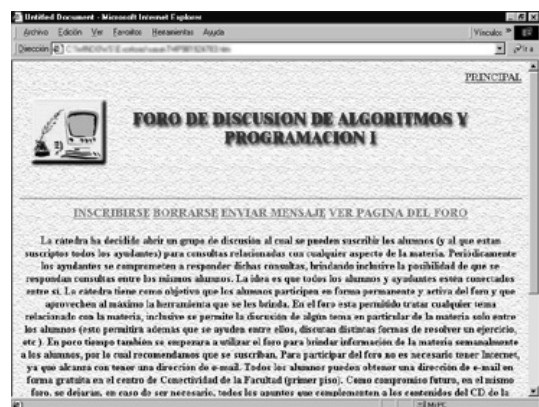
Untitled Document - Microsoft Internet Explorer

Archivo Edición Ver Favoritos Herramientas Ayuda

Dirección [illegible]

Vínculos »

PRINCIPAL

FORO DE DISCUSION DE ALGORITMOS Y PROGRAMACION I

INSCRIBIRSE BORRARSE ENVIAR MENSAJE VER PAGINA DEL FORO

La cátedra ha decidido abrir un grupo de discusión al cual se pueden suscribir los alumnos (y al que estan suscriptos todos los ayudantes) para consultas relacionadas con cualquier aspecto de la materia. Periódicamente los ayudantes se comprometen a responder dichas consultas, brindando inclusive la posibilidad de que se respondan consultas entre los mismos alumnos. La idea es que todos los alumnos y ayudantes estén conectados entre si. La cátedra tiene como objetivo que los alumnos participen en forma permanente y activa del foro y que aprovechen al máximo la herramienta que se les brinda. En el foro esta permitido tratar cualquier tema relacionado con la materia, inclusive se permite la discusión de algún tema en particular de la materia solo entre los alumnos (esto permitira además que se ayuden entre ellos, discutan distintas formas de resolver un ejercicio, etc). En poco tiempo también se empezara a utilizar el foro para brindar información de la materia semanalmente a los alumnos, por lo cual recomendamos que se suscriban. Para participar del foro no es necesario tener Internet, ya que alcanza con tener una dirección de e-mail. Todos los alumnos pueden obtener una dirección de e-mail en forma gratuita en el centro de Conectividad de la Facultad (primer piso). Como compromiso futuro, en el mismo foro, se dejarán, en caso de ser necesario, todos los apuntes que complementen a los contenidos del CD de la

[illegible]